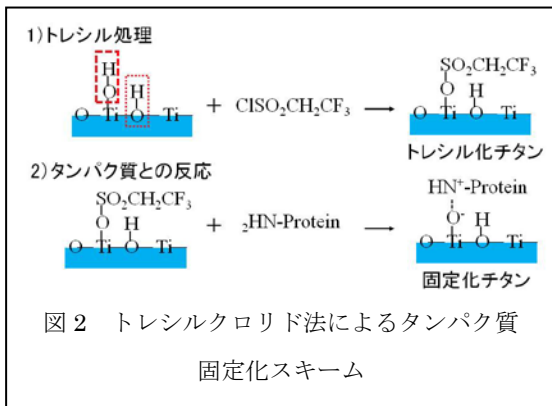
1)トレシル処理

H O Ti H O Ti + $ClSO_2CH_2CF_3$ ⟶ $SO_2CH_2CF_3$ O Ti H O Ti

トレシル化チタン

2)タンパク質との反応

$SO_2CH_2CF_3$ O Ti H O Ti + $_2$HN-Protein ⟶ $HN^+$-Protein $O^-$ Ti H O Ti

固定化チタン

図2　トレシルクロリド法によるタンパク質固定化スキーム